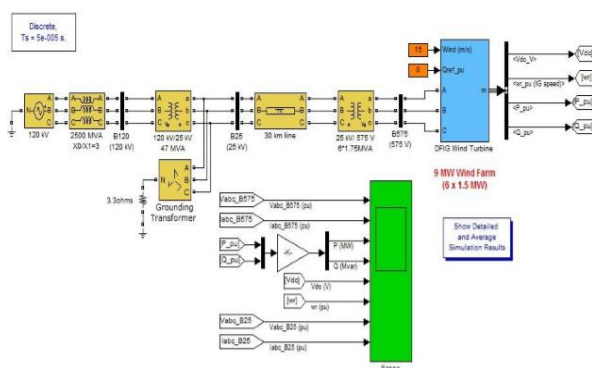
Discrete,
Ts = 5e-005 s.

15
Wind (m/s)
0
Qref_pu

<Vdc_V>
<wr_pu (IG speed)>
<P_pu>
<Q_pu>

Vdc
wr
P_pu
Q_pu

120 kV
2500 MVA
X0/X1=3
B120
(120 kV)
120 kV/25 kV
47 MVA
B25
(25 kV)
30 km line
25 kV/ 575 V
6*1.75MVA
B575
(575 V)
DFIG Wind Turbine

9 MW Wind Farm
(6 x 1.5 MW)

3.3ohms
Grounding
Transformer

Vabc_B575
Iabc_B575
Vabc_B575 (pu)
Iabc_B575 (pu)
P_pu
Q_pu
-K-
P (MW)
Q (Mvar)
Vdc
Vdc (V)
wr
wr (pu)
Vabc_B25
Vabc_B25 (pu)
Iabc_B25
Iabc_B25 (pu)

Show Detailed
and Average
Simulation Results

Scope